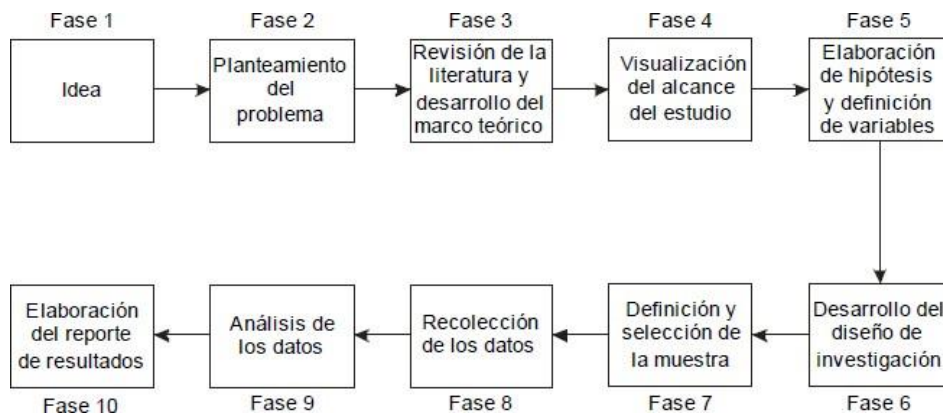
Fase 1
Idea

Fase 2
Planteamiento del problema

Fase 3
Revisión de la literatura y desarrollo del marco teórico

Fase 4
Visualización del alcance del estudio

Fase 5
Elaboración de hipótesis y definición de variables

Desarrollo del diseño de investigación
Fase 6

Definición y selección de la muestra
Fase 7

Recolección de los datos
Fase 8

Análisis de los datos
Fase 9

Elaboración del reporte de resultados
Fase 10